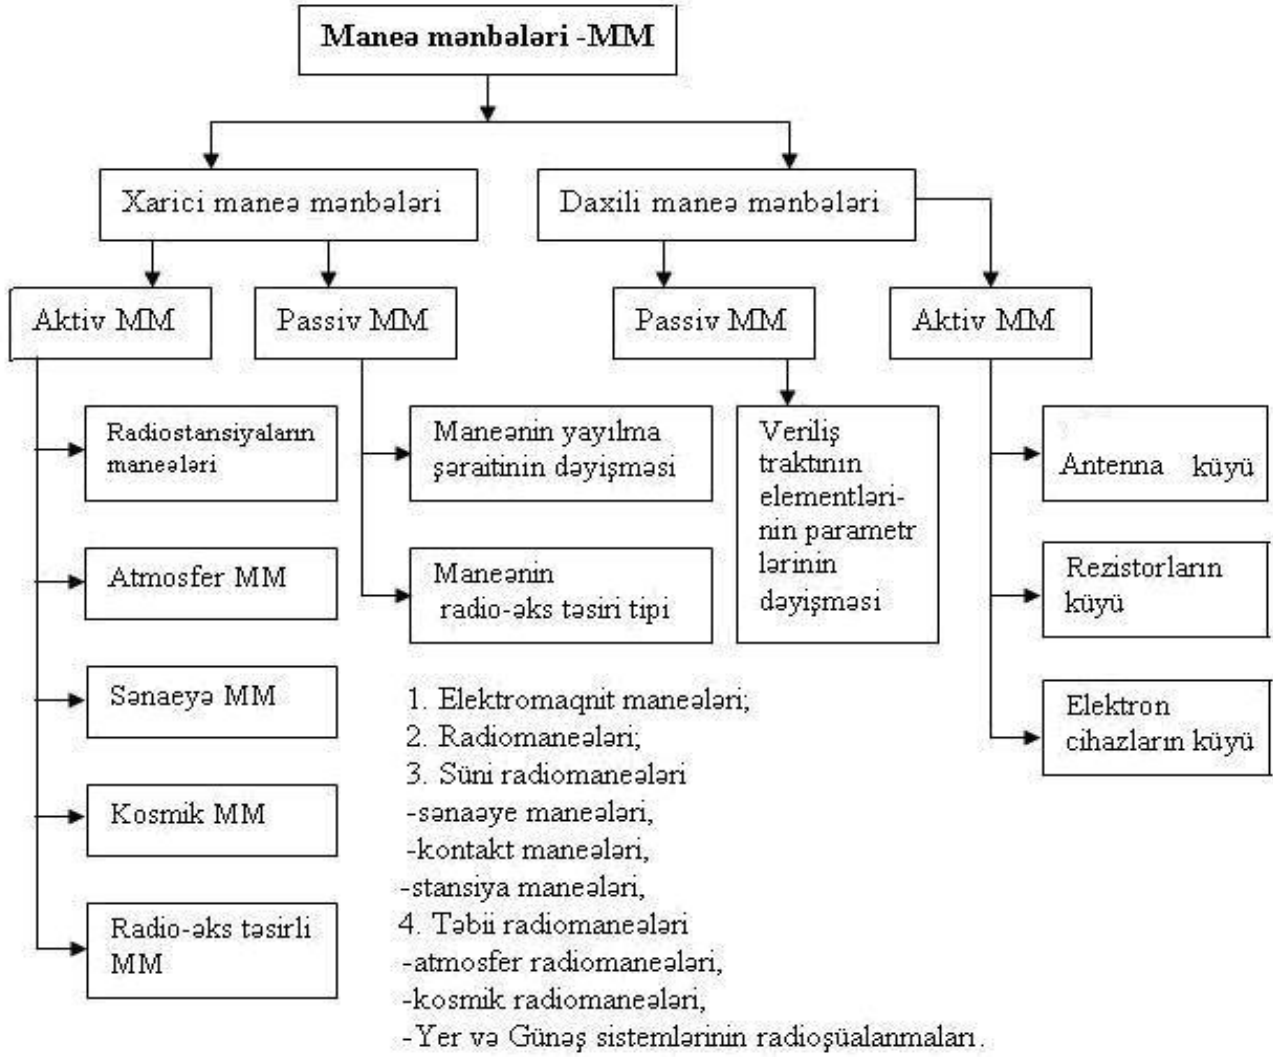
Maneə mənbələri -MM

Xarici maneə mənbələri

Daxili maneə mənbələri

Aktiv MM

Passiv MM

Passiv MM

Aktiv MM

Radiostansiyaların maneələri

Atmosfer MM

Sənaeyə MM

Kosmik MM

Radio-əks təsirli MM

Maneənin yayılma şəraitinin dəyişməsi

Maneənin radio-əks təsiri tipi

Veriliş traktının elementlərinin parametr lərinin dəyişməsi

Antenna küyü

Rezistorların küyü

Elektron cihazların küyü

1. Elektromaqnit maneələri;
2. Radiomaneələri;
3. Süni radiomaneələri
-sənaəye maneələri,
-kontakt maneələri,
-stansiya maneələri,
4. Təbii radiomaneələri
-atmosfer radiomaneələri,
-kosmik radiomaneələri,
-Yer və Günəş sistemlərinin radioşüalanmaları.